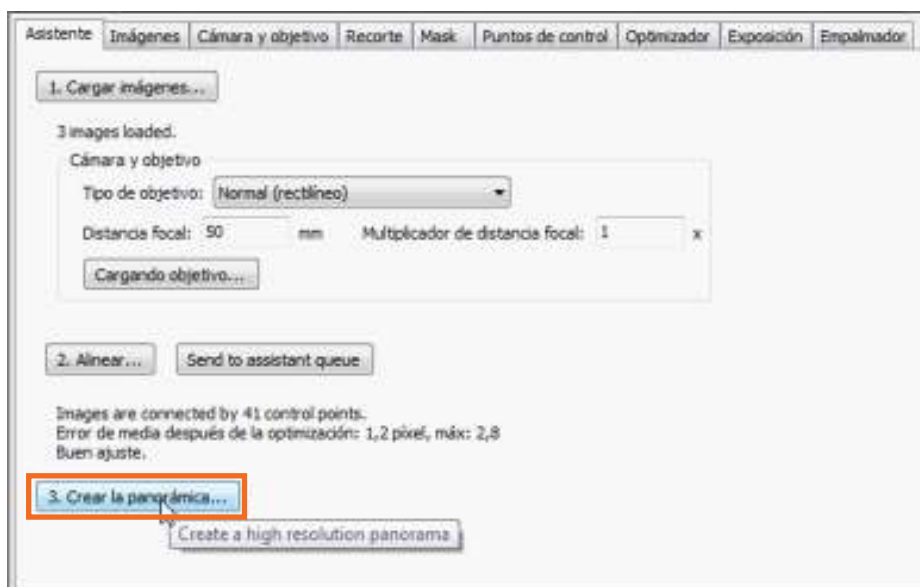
Asistente | Imágenes | Cámara y objetivo | Recorte | Mask | Puntos de control | Optimizador | Exposición | Empalmador

1. Cargar imágenes...

3 images loaded.

Cámara y objetivo

Tipo de objetivo: Normal (rectilíneo)

Distancia focal: 50 mm Multiplicador de distancia focal: 1 x

Cargando objetivo...

2. Alinear... Send to assistant queue

Images are connected by 41 control points.
Error de media después de la optimización: 1,2 pixel, máx: 2,8
Buen ajuste.

3. Crear la panorámica...

Create a high resolution panorama